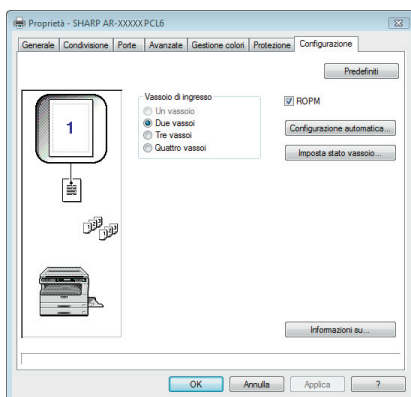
Proprietà - SHARP AR-XXXX PCL6

Generale | Condivisione | Porte | Avanzate | Gestione colori | Protezione | Configurazione

Predefiniti

1

Vassoio di ingresso
Un vassoio
Due vassoi
Tre vassoi
Quattro vassoi

ROPM

Configurazione automatica...

Imposta stato vassoio...

Informazioni su...

OK | Annulla | Applica | ?